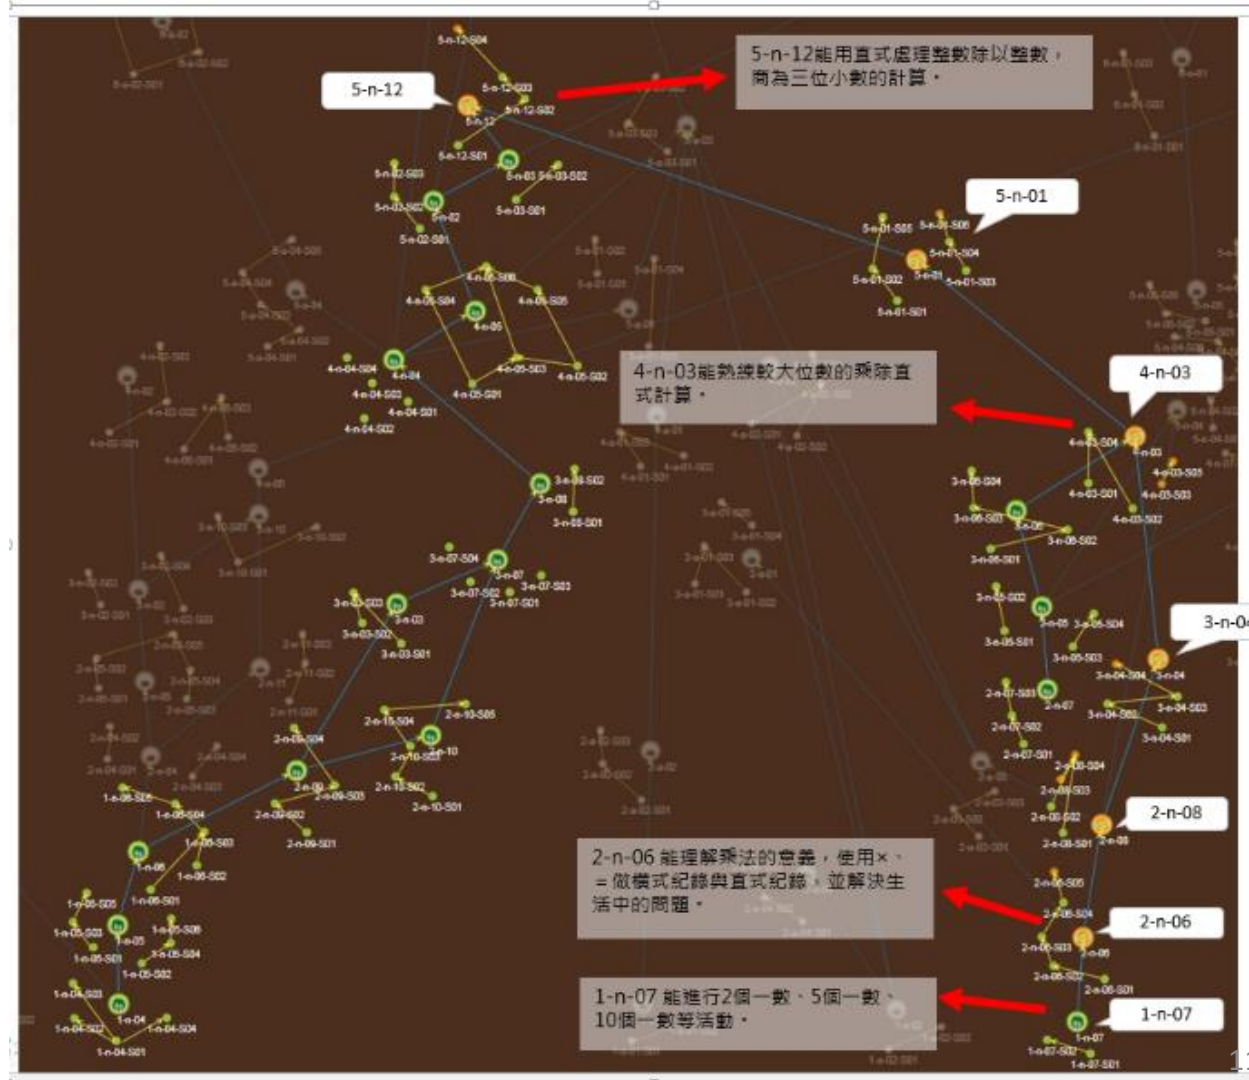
5-n-12

5-n-12能用直式處理整數除以整數，商為三位小數的計算。

5-n-01

4-n-03能熟練較大位數的乘除直式計算。

4-n-03

3-n-0

2-n-08

2-n-06 能理解乘法的意義，使用×、=做橫式紀錄與直式紀錄，並解決生活中的問題。

2-n-06

1-n-07 能進行2個一數、5個一數、10個一數等活動。

1-n-07

5-n-12-S04
5-n-12-S03
5-n-12-S02
5-n-12
5-n-12-S01
5-n-03
5-n-03-S02
5-n-03-S01
5-n-02-S03
5-n-02-S02
5-n-02
5-n-02-S01
5-n-01-S05
5-n-01-S06
5-n-01-S04
5-n-01-S02
5-n-01
5-n-01-S03
5-n-01-S01
4-n-05-S06
4-n-05-S04
4-n-05-S05
4-n-05
4-n-04-S04
4-n-04
4-n-05-S03
4-n-05-S02
4-n-04-S03
4-n-05-S01
4-n-04-S01
4-n-04-S02
4-n-03-S04
4-n-03
4-n-03-S05
4-n-03-S01
4-n-03-S03
4-n-03-S02
3-n-08-S02
3-n-08
3-n-08-S01
3-n-06-S04
3-n-06-S03
3-n-06
3-n-06-S02
3-n-06-S01
3-n-07-S04
3-n-07
3-n-07-S03
3-n-07-S02
3-n-07-S01
3-n-03-S03
3-n-03
3-n-03-S02
3-n-03-S01
3-n-05-S02
3-n-05
3-n-05-S04
3-n-05-S01
3-n-05-S03
3-n-04-S04
3-n-04
3-n-04-S02
3-n-04-S03
3-n-04-S01
2-n-07-S03
2-n-07
2-n-07-S02
2-n-07-S01
2-n-10-S04
2-n-10-S05
2-n-09-S04
2-n-10
2-n-10-S03
2-n-09
2-n-10-S02
2-n-09-S03
2-n-09-S02
2-n-10-S01
2-n-09-S01
2-n-08-S04
2-n-08-S03
2-n-08-S02
2-n-08
2-n-08-S01
2-n-06-S05
2-n-06-S04
2-n-06-S03
2-n-06
2-n-06-S02
2-n-06-S01
1-n-06-S05
1-n-06-S04
1-n-06-S03
1-n-06
1-n-06-S02
1-n-06-S01
1-n-05-S05
1-n-05-S03
1-n-05
1-n-05-S06
1-n-05-S04
1-n-05-S01
1-n-05-S02
1-n-04-S03
1-n-04
1-n-04-S02
1-n-04-S04
1-n-04-S01
1-n-07
1-n-07-S02
1-n-07-S01